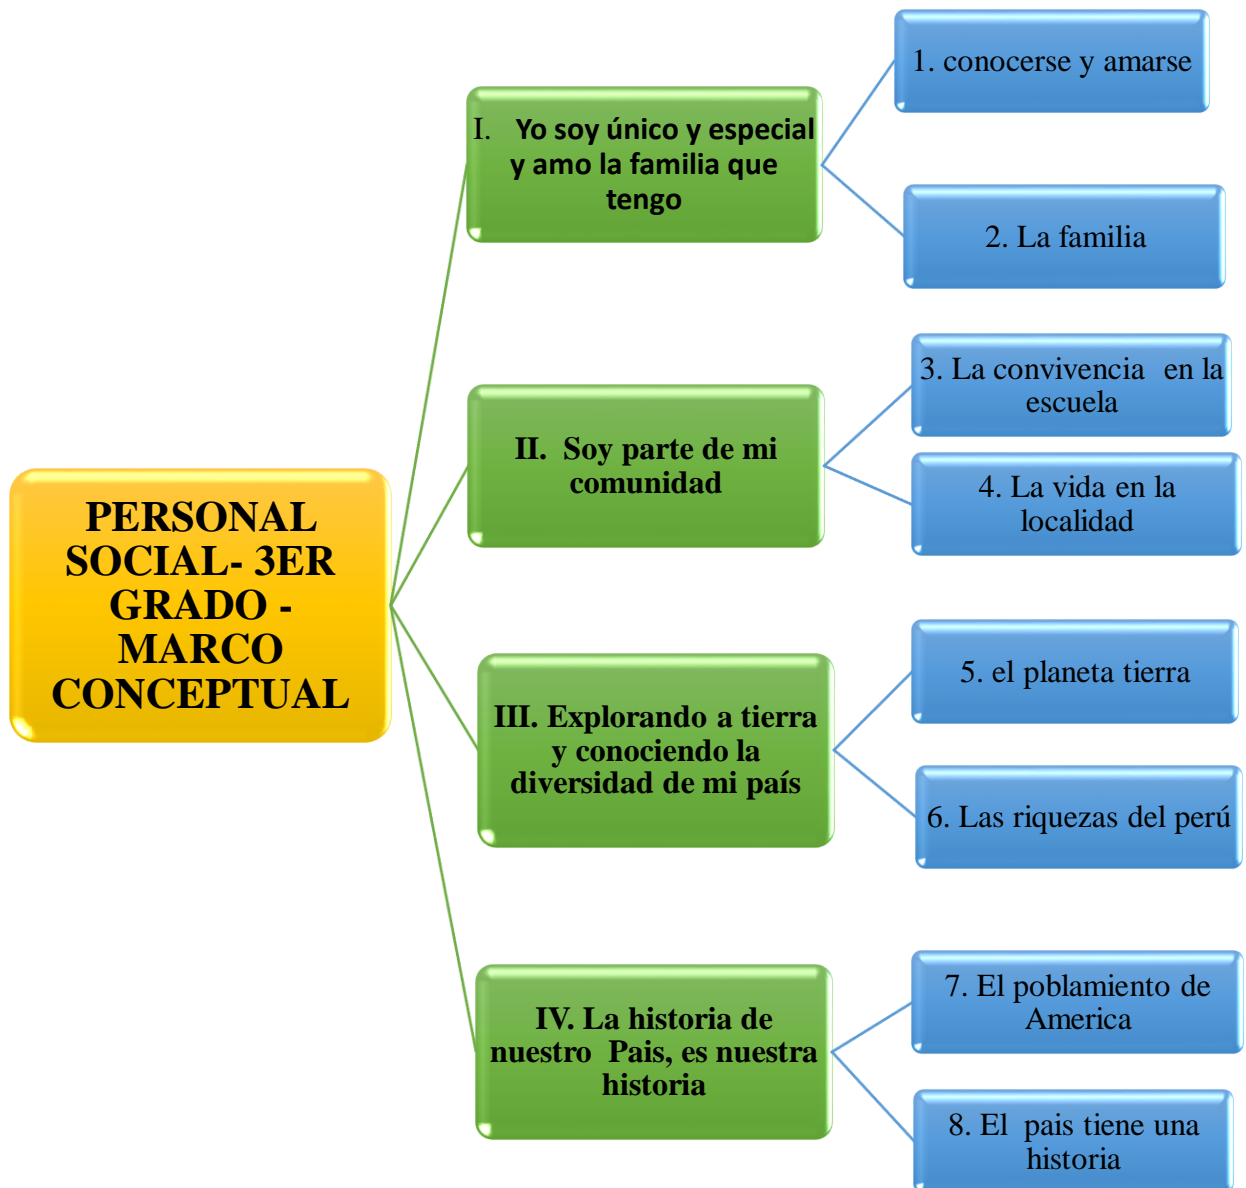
PERSONAL SOCIAL- 3ER GRADO - MARCO CONCEPTUAL

I. Yo soy único y especial y amo la familia que tengo

1. conocerse y amarse

2. La familia

II. Soy parte de mi comunidad

3. La convivencia en la escuela

4. La vida en la localidad

III. Explorando a tierra y conociendo la diversidad de mi país

5. el planeta tierra

6. Las riquezas del perú

IV. La historia de nuestro Pais, es nuestra historia

7. El poblamiento de America

8. El pais tiene una historia